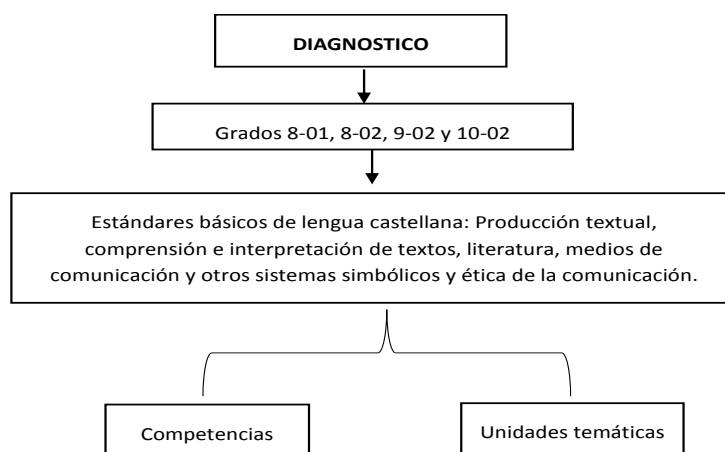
DIAGNOSTICO

Grados 8-01, 8-02, 9-02 y 10-02

Estándares básicos de lengua castellana: Producción textual, comprensión e interpretación de textos, literatura, medios de comunicación y otros sistemas simbólicos y ética de la comunicación.

Competencias

Unidades temáticas